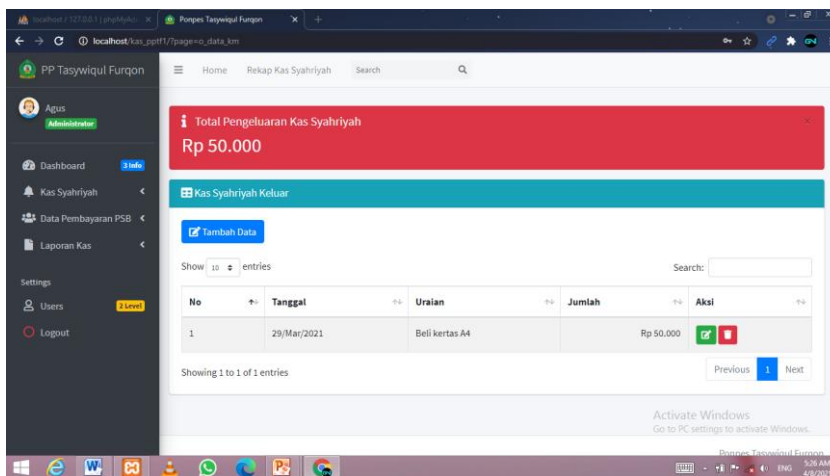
localhost / 127.0.0.1 | phpMyAdr ×
Ponpes Taswiqul Furqon ×
+

localhost/kas_pptf1/?page=o_data_km

PP Tasywiqul Furqon

Home Rekap Kas Syahriyah Search

Agus
Administrator

Dashboard 3 Info
Kas Syahriyah
Data Pembayaran PSB
Laporan Kas

Settings
Users 2 Level
Logout

Total Pengeluaran Kas Syahriyah
Rp 50.000

Kas Syahriyah Keluar

Tambah Data

Show 10 entries

Search:

| No | Tanggal | Uraian | Jumlah | Aksi |
|---|---|---|---|---|
| 1 | 29/Mar/2021 | Beli kertas A4 | Rp 50.000 | |

Showing 1 to 1 of 1 entries

Previous 1 Next

Activate Windows
Go to PC settings to activate Windows.

Ponpes Tasywiqul Furqon

ENG 5:26 AM 4/8/202